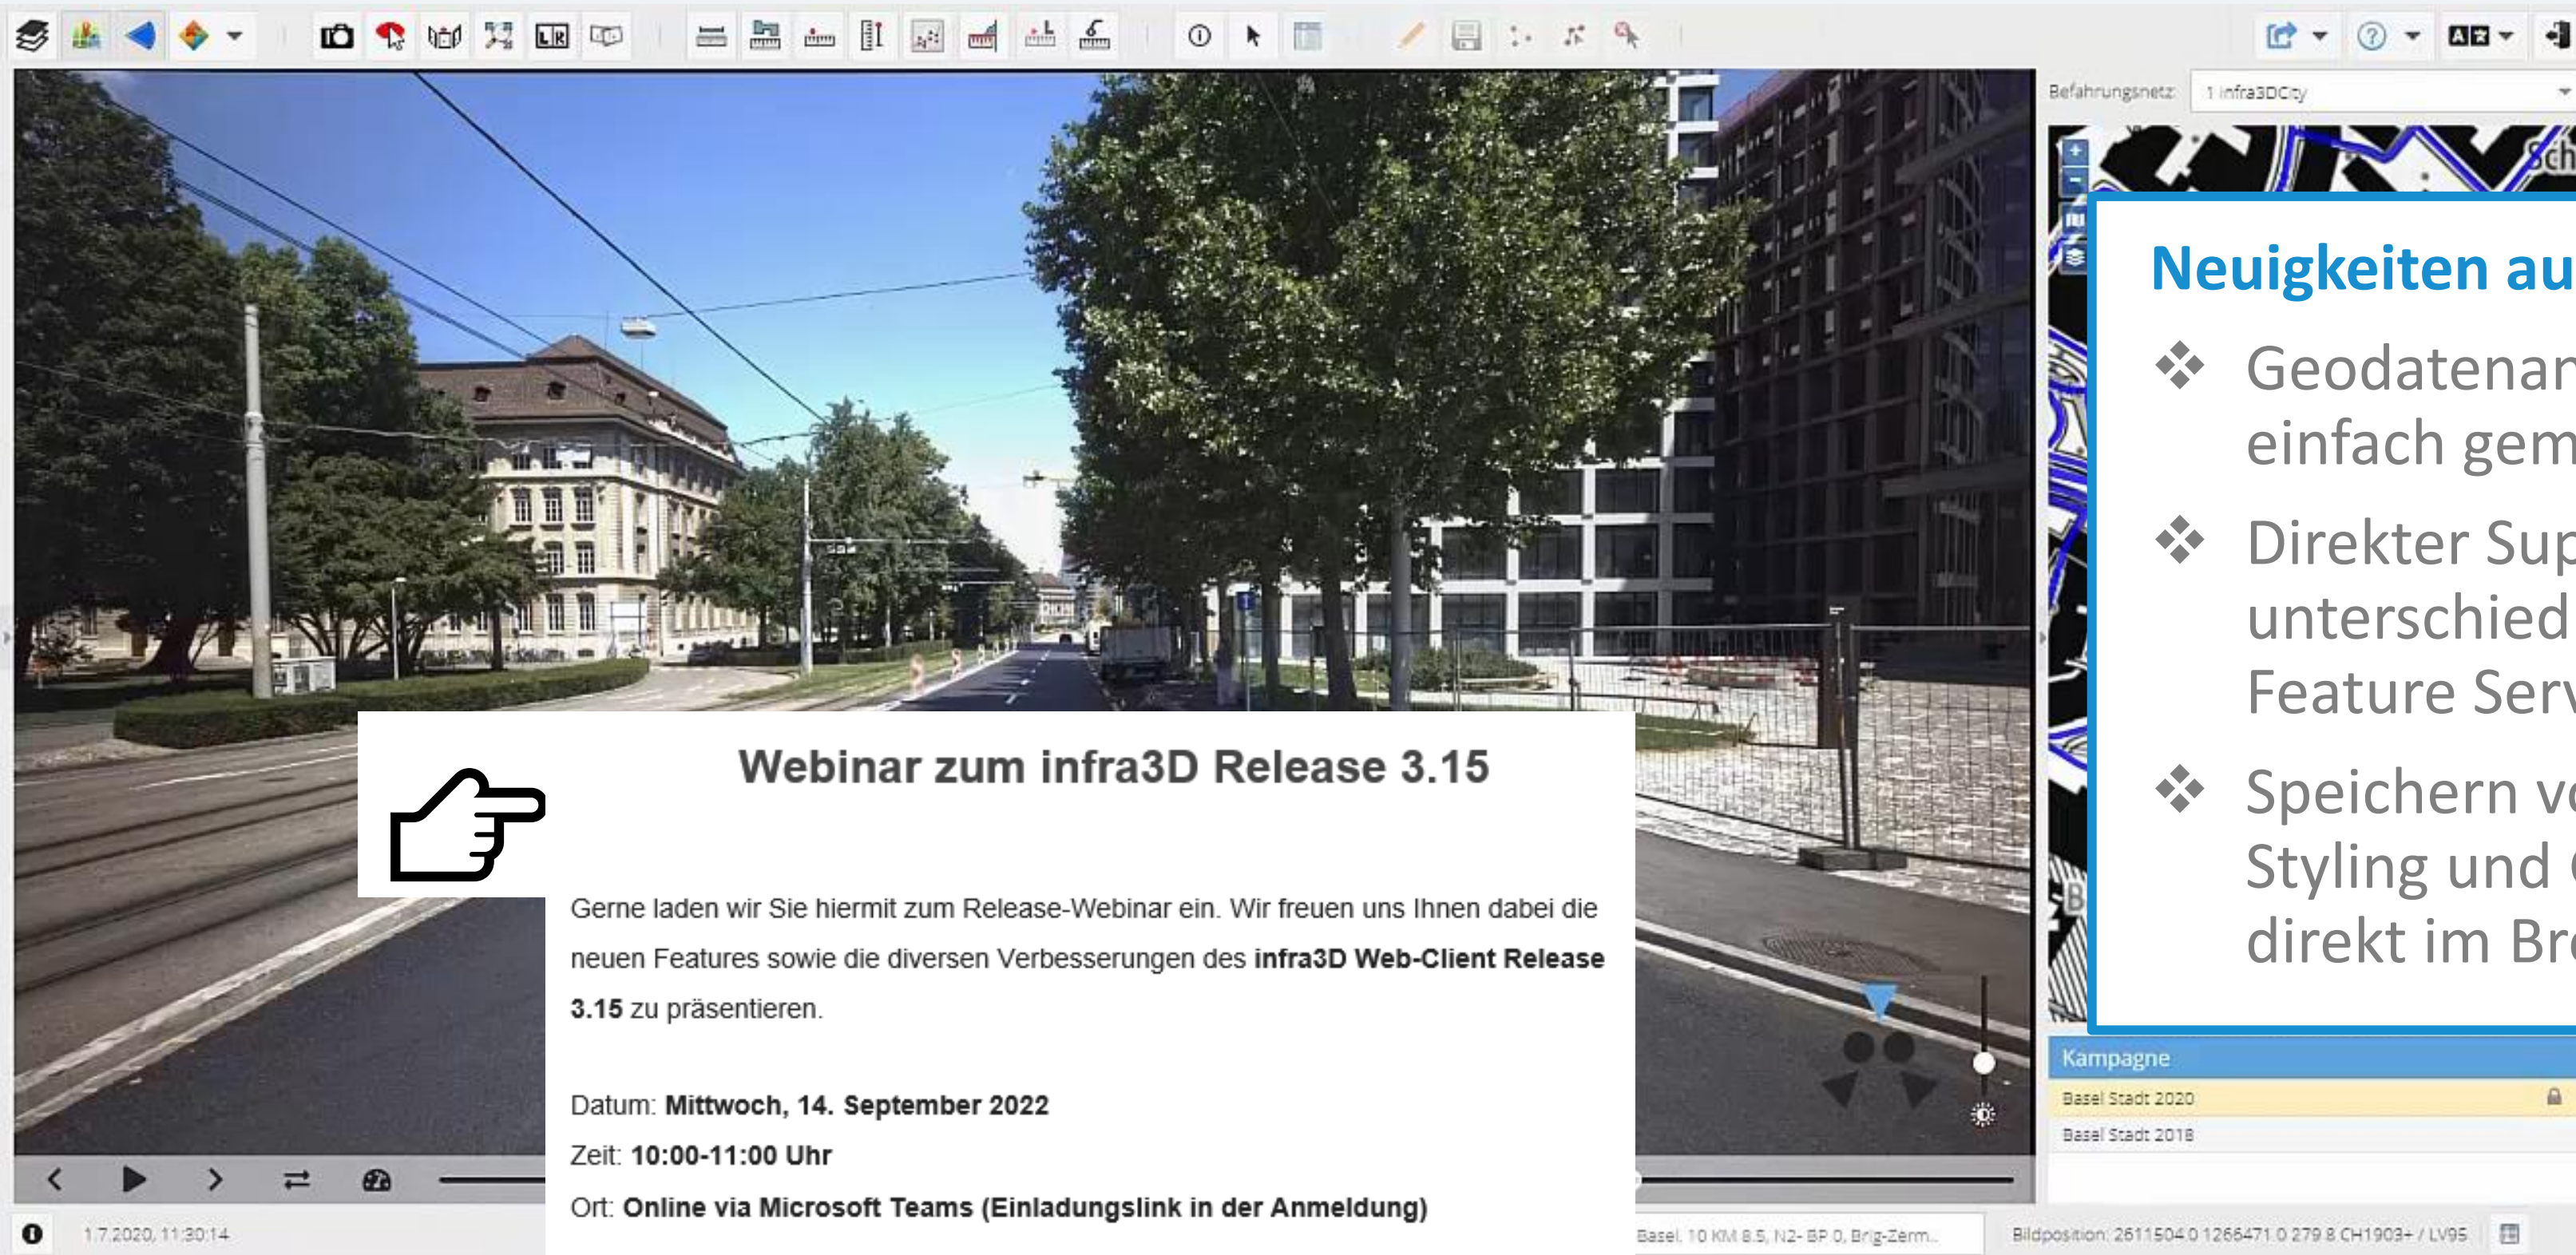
Befahrungsnetz: 1 infra3DCity

Neuigkeiten au

❖ Geodatenar einfach gem

❖ Direkter Sup unterschied Feature Serv

❖ Speichern v Styling und direkt im Br

Kampagne

Basel Stadt 2020

Basel Stadt 2018

Webinar zum infra3D Release 3.15

Gerne laden wir Sie hiermit zum Release-Webinar ein. Wir freuen uns Ihnen dabei die neuen Features sowie die diversen Verbesserungen des **infra3D Web-Client Release 3.15** zu präsentieren.

Datum: **Mittwoch, 14. September 2022**

Zeit: **10:00-11:00 Uhr**

Ort: **Online via Microsoft Teams (Einladungslink in der Anmeldung)**

1.7.2020, 11:30:14

Basel, 10 KM 8.5, N2- BP 0, Brig-Zerm...

Bildposition: 2611504.0 1266471.0 279.8 CH1903+ / LV95